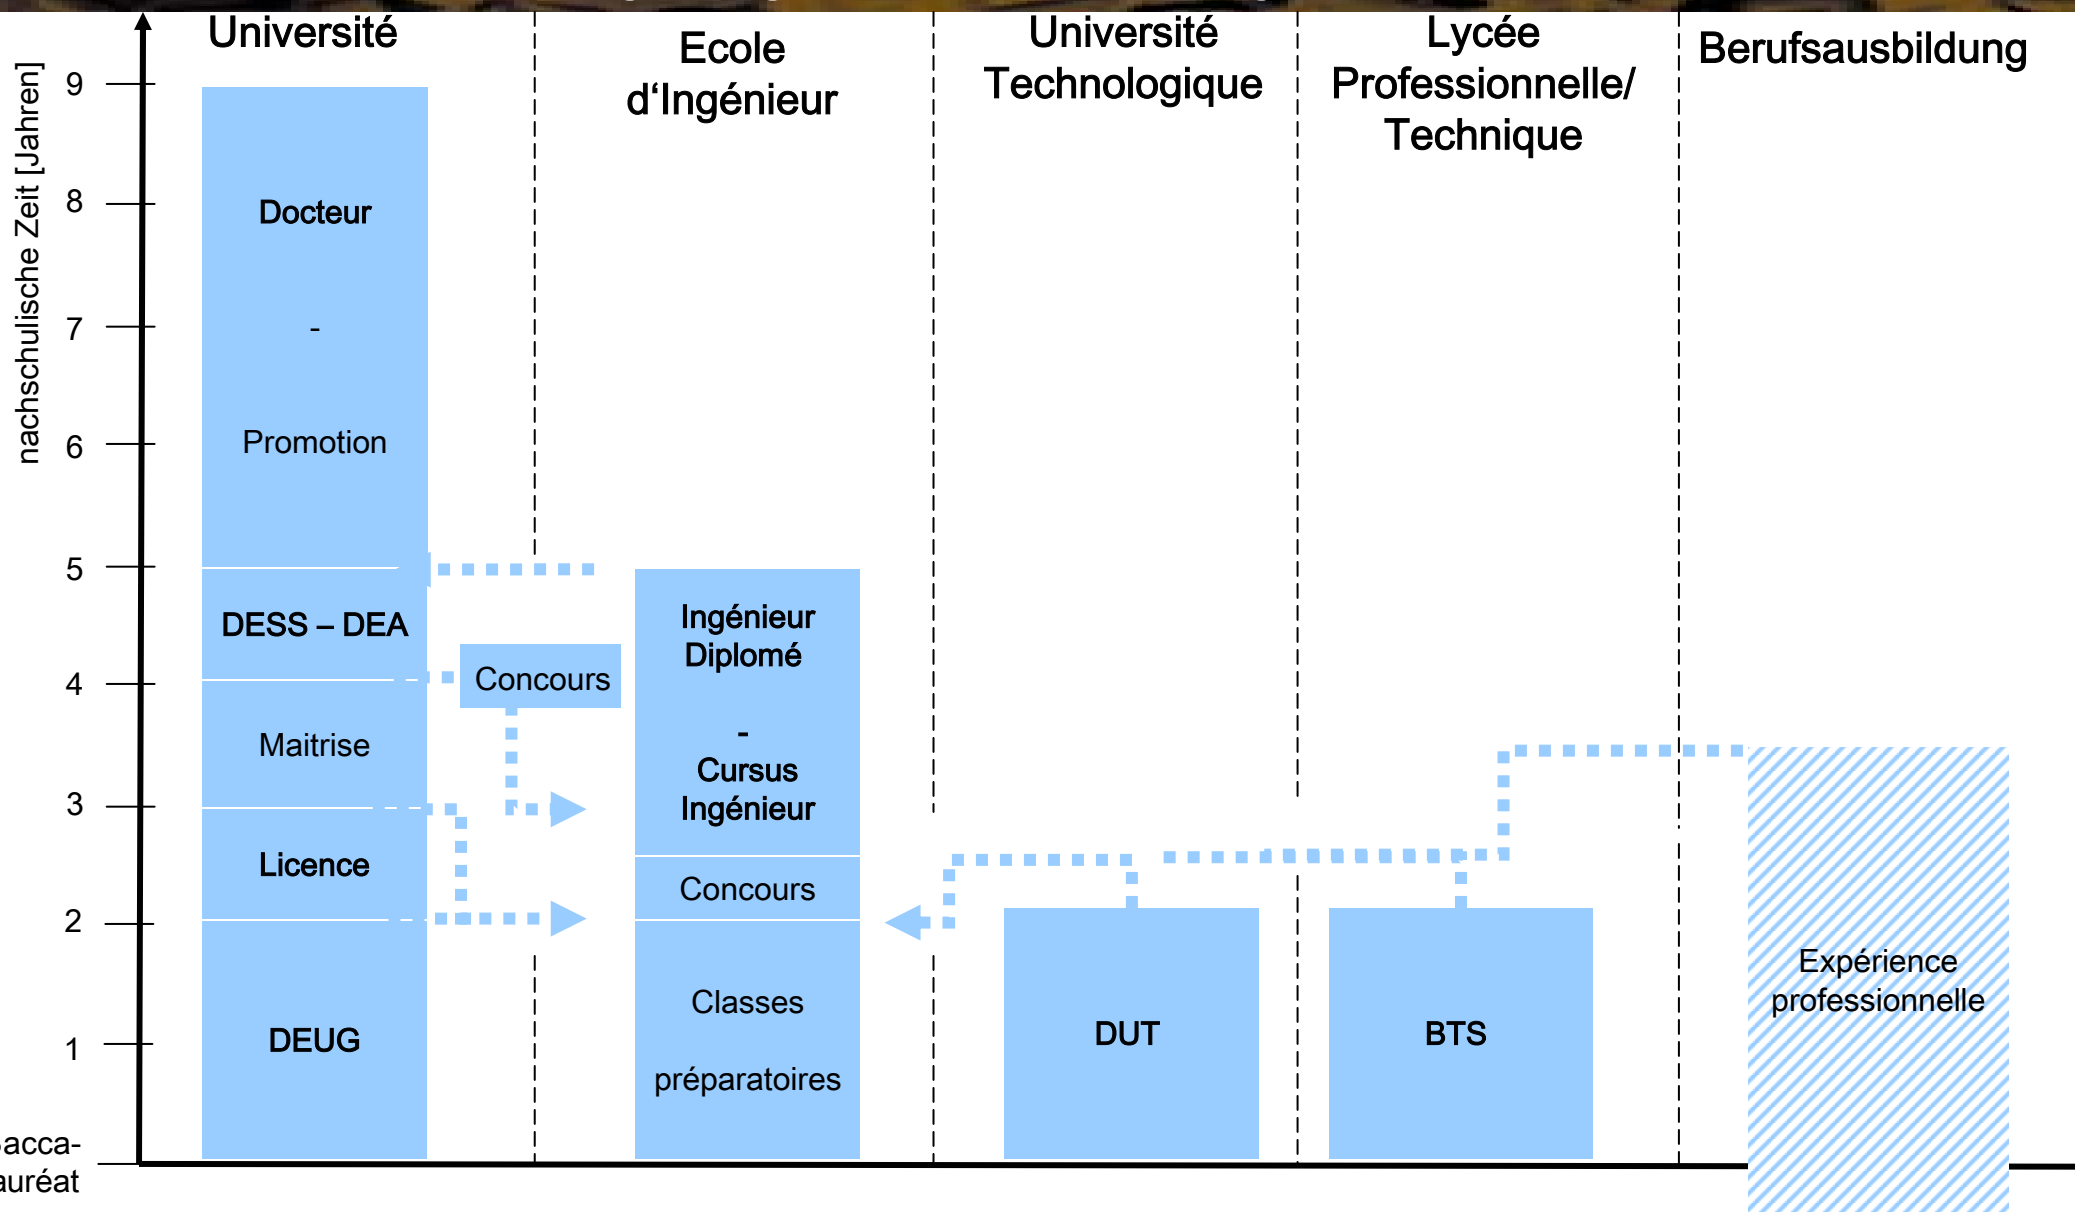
Université

Ecole d'Ingénieur

Université Technologique

Lycée Professionnelle/ Technique

Berufsausbildung

nachschulische Zeit [Jahren]

9
8
7
6
5
4
3
2
1

acca-
auréat

Docteur
-
Promotion

DESS – DEA

Maitrise

Licence

DEUG

Concours

Ingénieur Diplomé
-
Cursus Ingénieur

Concours

Classes
préparatoires

DUT

BTS

Expérience professionnelle